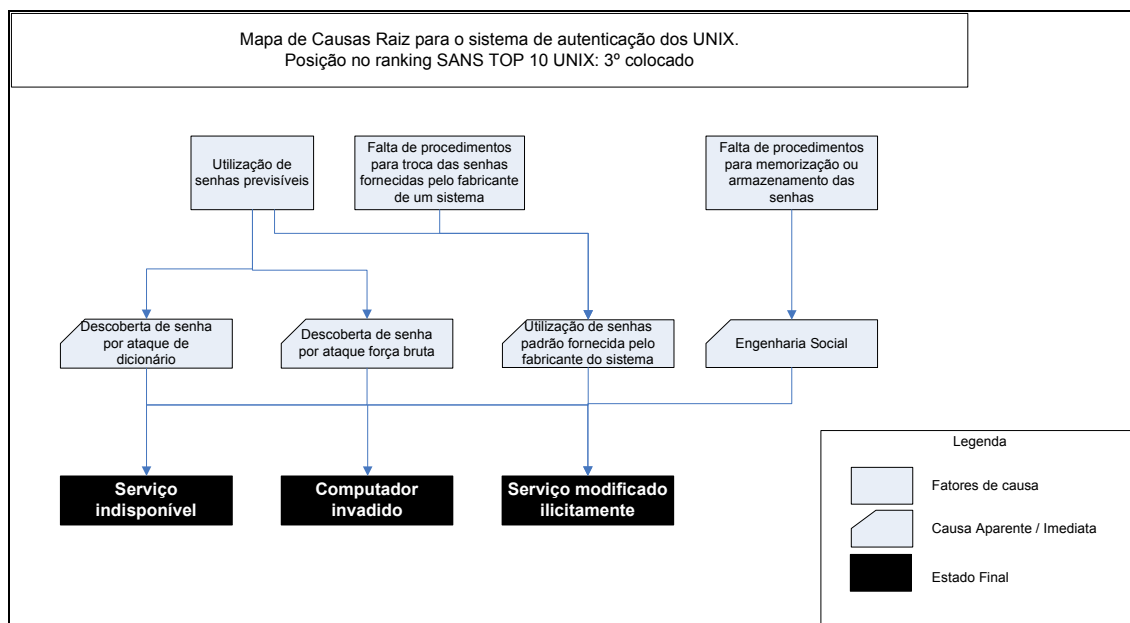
Mapa de Causas Raiz para o sistema de autenticação dos UNIX.
Posição no ranking SANS TOP 10 UNIX: 3º colocado

Utilização de senhas previsíveis

Falta de procedimentos para troca das senhas fornecidas pelo fabricante de um sistema

Falta de procedimentos para memorização ou armazenamento das senhas

Descoberta de senha por ataque de dicionário

Descoberta de senha por ataque força bruta

Utilização de senhas padrão fornecida pelo fabricante do sistema

Engenharia Social

Serviço indisponível

Computador invadido

Serviço modificado ilicitamente

Legenda

Fatores de causa

Causa Aparente / Imediata

Estado Final